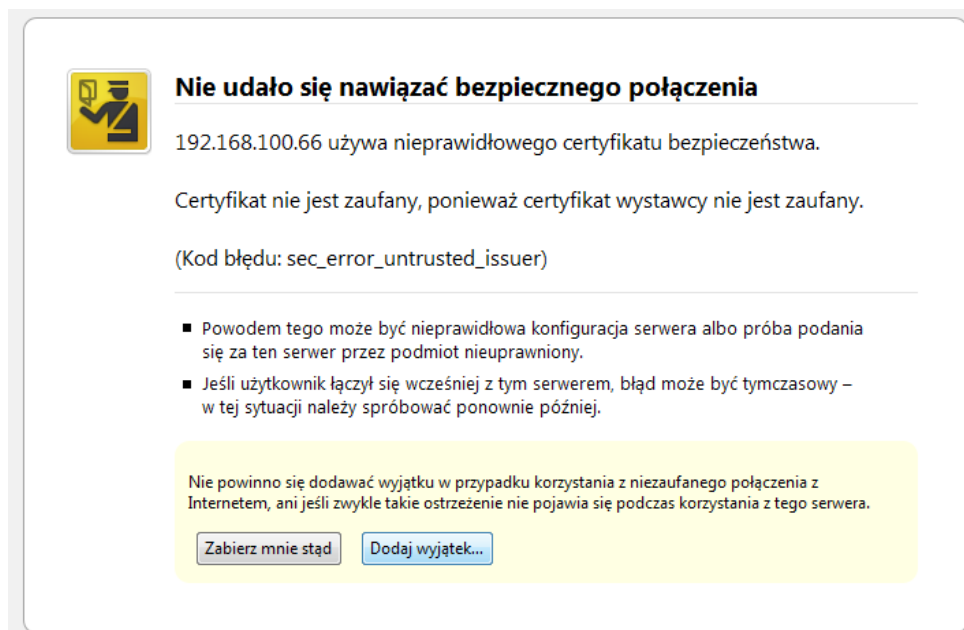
Nie udało się nawiązać bezpiecznego połączenia

192.168.100.66 używa nieprawidłowego certyfikatu bezpieczeństwa.

Certyfikat nie jest zaufany, ponieważ certyfikat wystawcy nie jest zaufany.

(Kod błędu: sec_error_untrusted_issuer)

- Powodem tego może być nieprawidłowa konfiguracja serwera albo próba podania się za ten serwer przez podmiot nieuprawniony.
- Jeśli użytkownik łączył się wcześniej z tym serwerem, błąd może być tymczasowy – w tej sytuacji należy spróbować ponownie później.

Nie powinno się dodawać wyjątku w przypadku korzystania z niezaufanego połączenia z Internetem, ani jeśli zwykle takie ostrzeżenie nie pojawia się podczas korzystania z tego serwera.

Zabierz mnie stąd

Dodaj wyjątek...